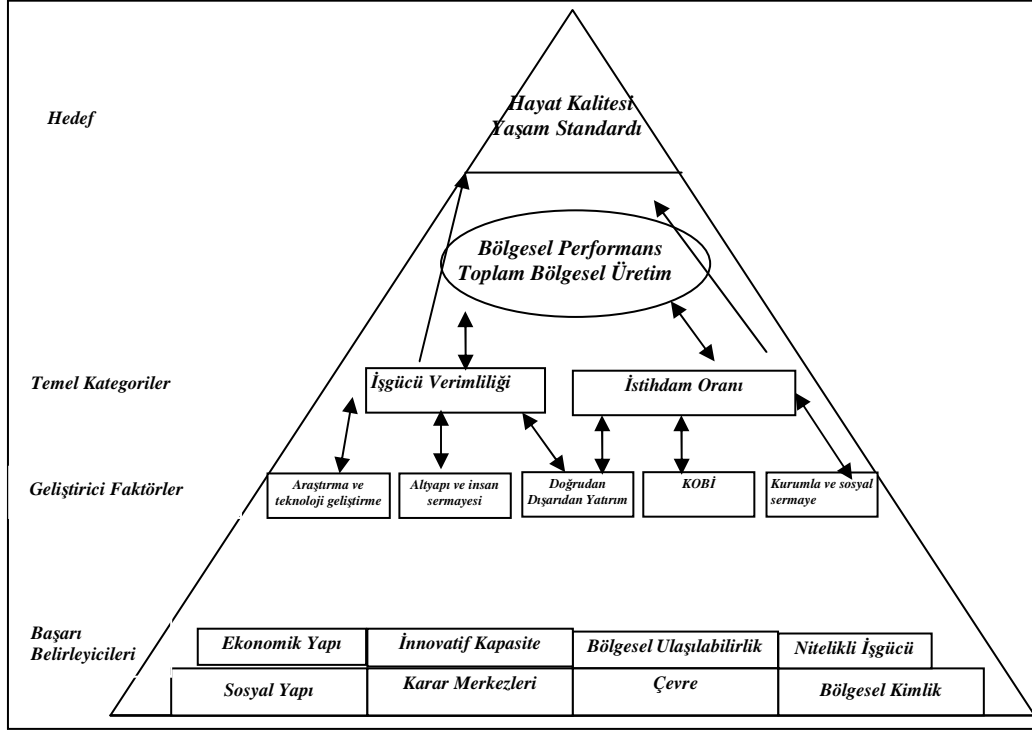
Hedef

Hayat Kalitesi
Yaşam Standardı

Bölgesel Performans
Toplam Bölgesel Üretim

Temel Kategoriler

İşgücü Verimliliği

İstihdam Oranı

Geliştirici Faktörler

Araştırma ve teknoloji geliştirme

Altyapı ve insan sermayesi

Doğrudan Dışarıdan Yatırım

KOBİ

Kurumla ve sosyal sermaye

Başarı Belirleyicileri

Ekonomik Yapı

İnnovatif Kapasite

Bölgesel Ulaşılabilirlik

Nitelikli İşgücü

Sosyal Yapı

Karar Merkezleri

Çevre

Bölgesel Kimlik